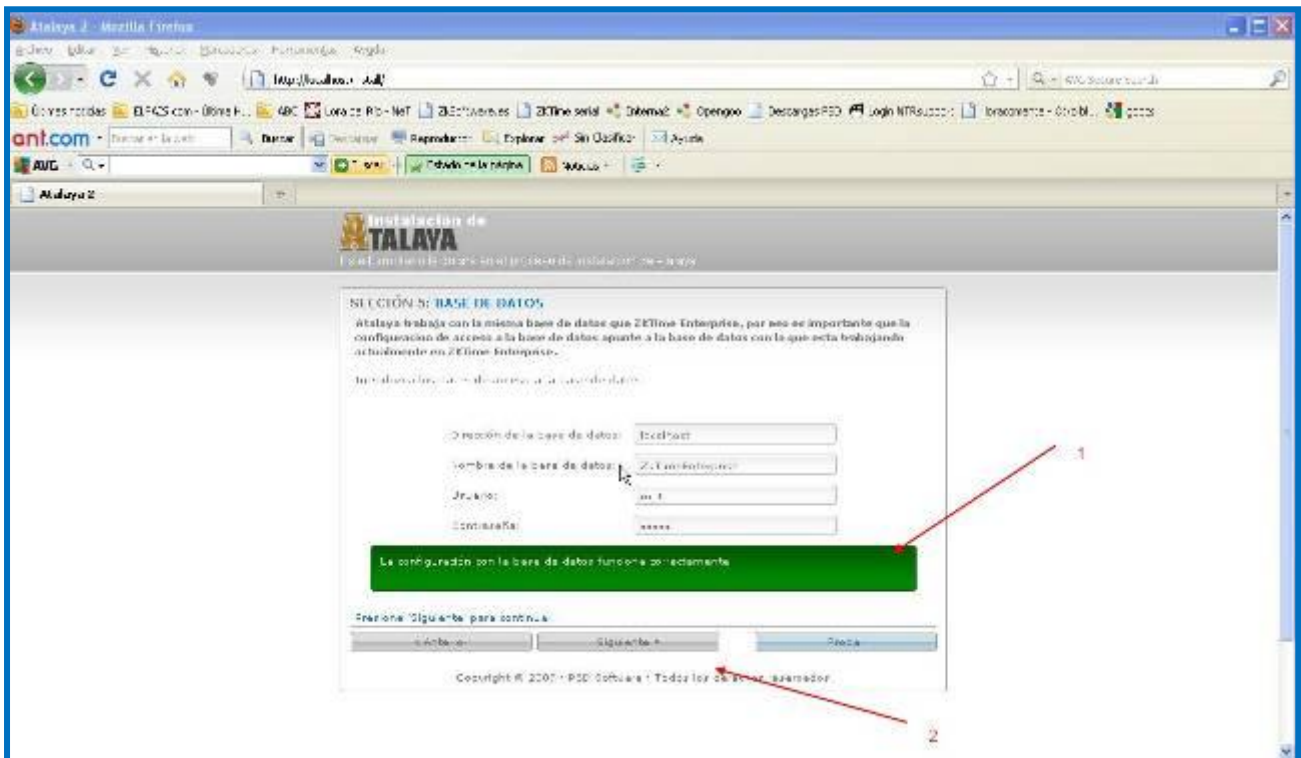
Atalaya 2 - Mozilla Firefox

Archivo Editar Ver Historial Marcadores Herramientas Ayuda

http://localhost/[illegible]

AVG Secure Search

Más visitados ELPAIS.com - Última h... ABC Loro de Rio - NeT ZKSoftware.es ZKTime serial Internet Opengoo Descargas PSD Login NTRsupport Iberoamerica - Global... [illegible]

ant.com Buscar Reproductor Explorar Sin Clasificar Ayuda

AVG Estado de la página Noticias

Atalaya 2

Instalación de
ATALAYA

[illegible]

SECCIÓN 5: BASE DE DATOS

Atalaya trabaja con la misma base de datos que ZKTime Enterprise, por eso es importante que la configuracion de acceso a la base de datos apunte a la base de datos con la que esta trabajando actualmente en ZKTime Enterprise.

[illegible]

Dirección de la base de datos: localhost

Nombre de la base de datos: ZKTimeEnterprise

Usuario: root

Contraseña: *****

La configuración con la base de datos funciona correctamente

Presione 'Siguiente' para continuar

< Anterior

Siguiente >

Fin

Copyright © 2007 - PSD Software - Todos los derechos reservados

1

2